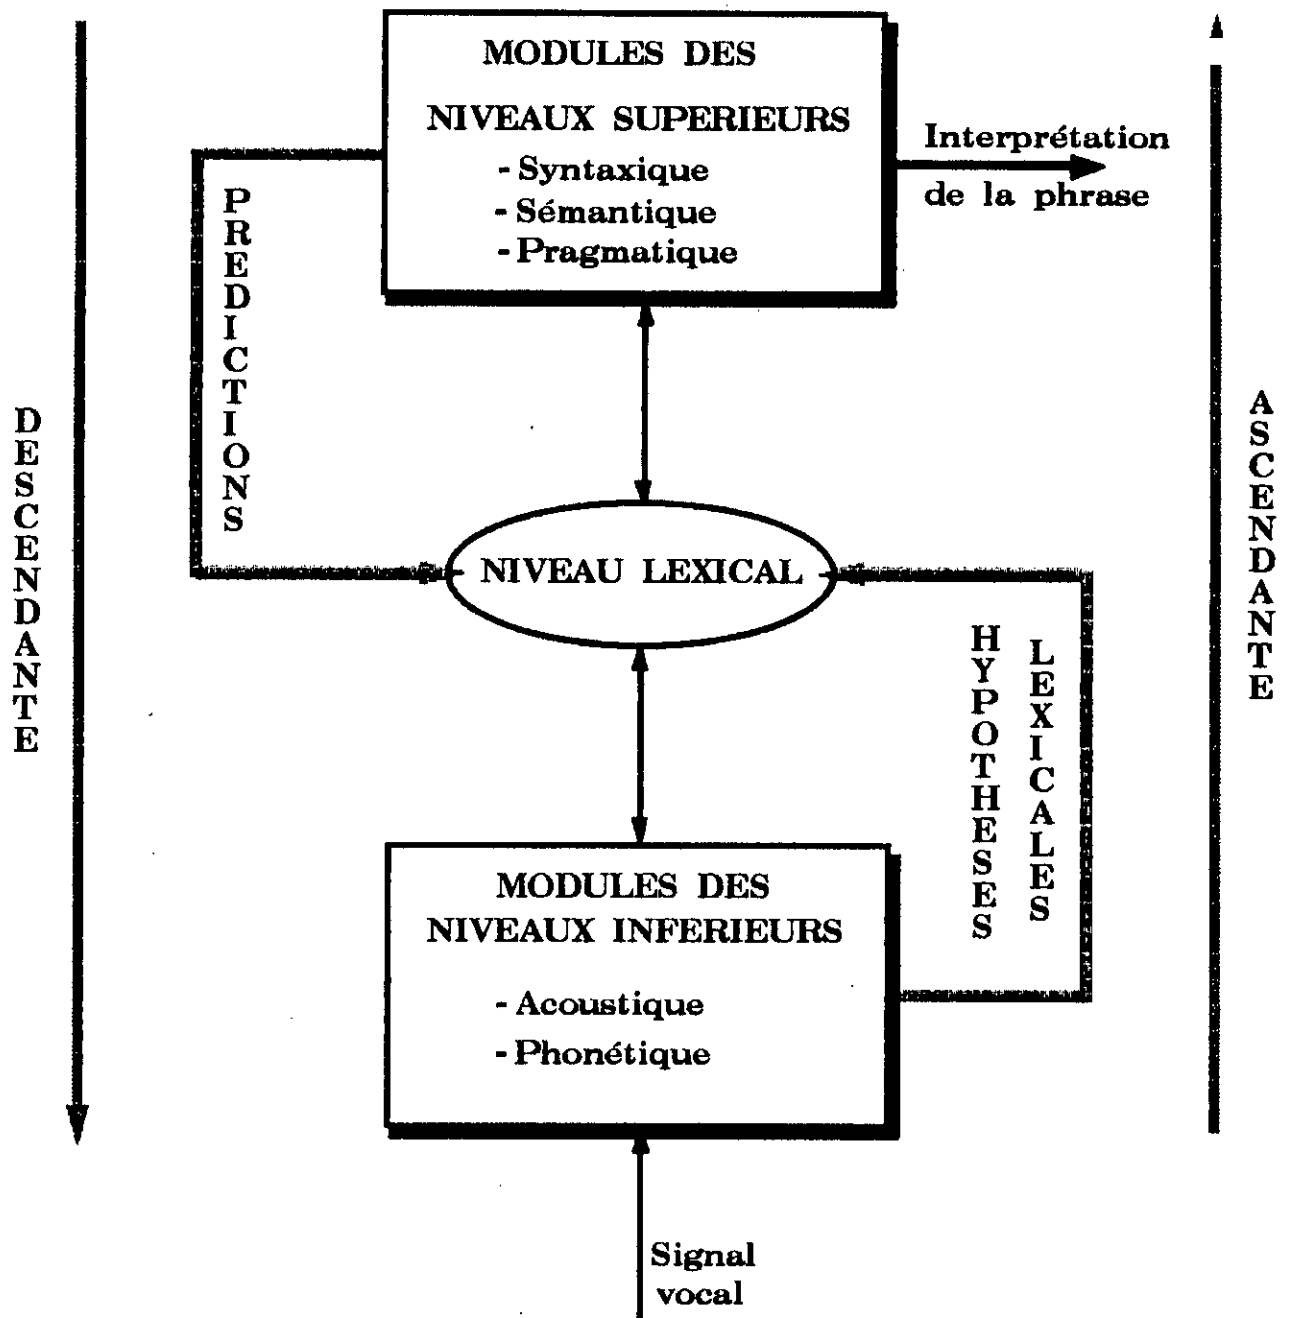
MODULES DES
NIVEAUX SUPERIEURS
- Syntaxique
- Sémantique
- Pragmatique

Interprétation
de la phrase

PREDICTIONS

DESCENDANTE

ASCENDANTE

NIVEAU LEXICAL

HYPOTHESES LEXICALES

MODULES DES
NIVEAUX INFERIEURS
- Acoustique
- Phonétique

Signal
vocal